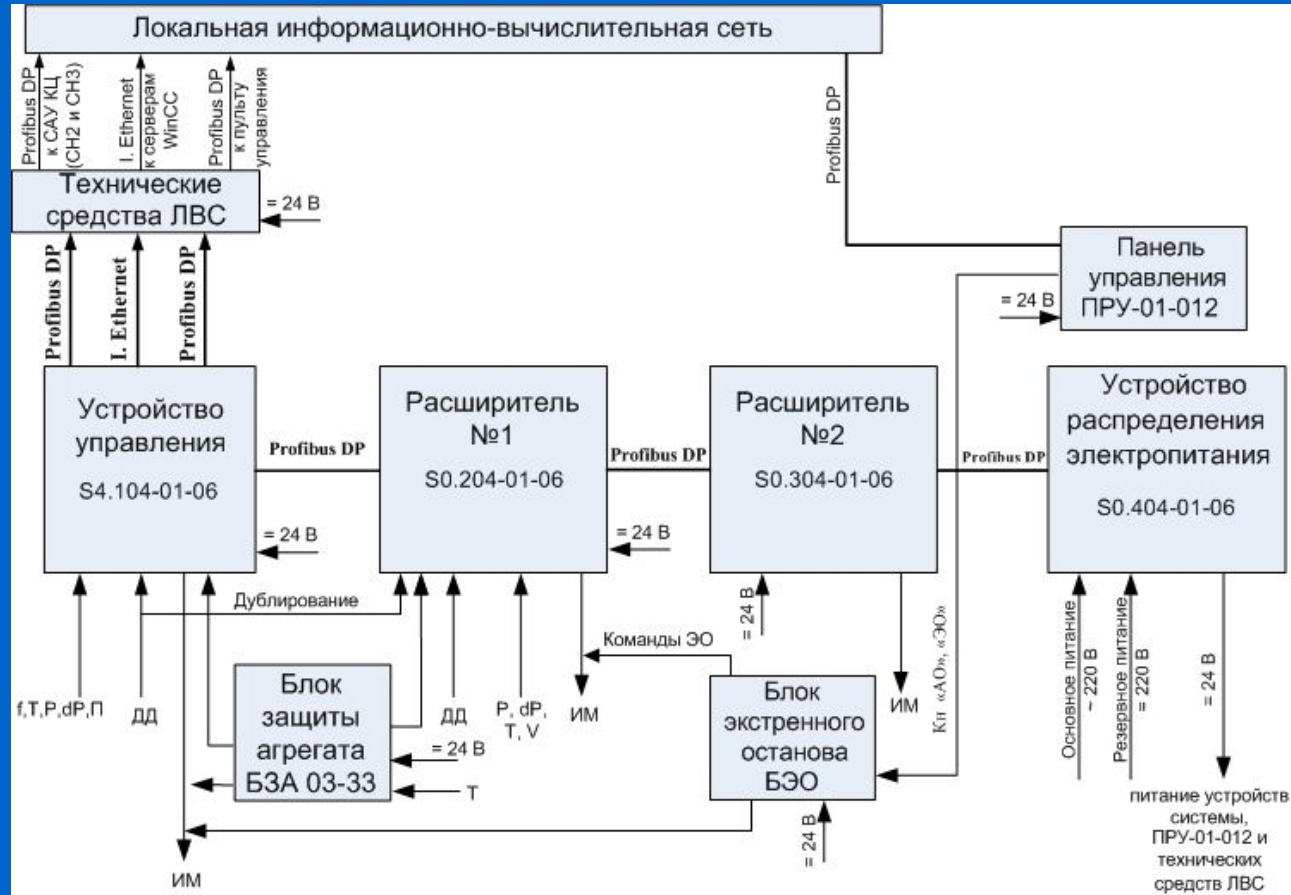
Локальная информационно-вычислительная сеть

Profibus DP к САУ КЦ (СН2 и СН3)

I. Ethernet к серверам WinCC

Profibus DP к пульту управления

Profibus DP

Технические средства ЛВС

= 24 В

Profibus DP

I. Ethernet

Profibus DP

Панель управления ПРУ-01-012

= 24 В

Устройство управления

S4.104-01-06

Profibus DP

Расширитель №1

S0.204-01-06

Profibus DP

Расширитель №2

S0.304-01-06

Profibus DP

Устройство распределения электропитания

S0.404-01-06

= 24 В

= 24 В

Дублирование

= 24 В

Команды ЭО

Кп «АО», «ЭО»

Основное питание ~ 220 В

Резервное питание = 220 В

= 24 В

f,T,P,dP,П

ДД

Блок защиты агрегата БЗА 03-33

ДД

P, dP, T, V

ИМ

Блок экстренного останова БЭО

ИМ

= 24 В

T

= 24 В

ИМ

питание устройств системы, ПРУ-01-012 и технических средств ЛВС